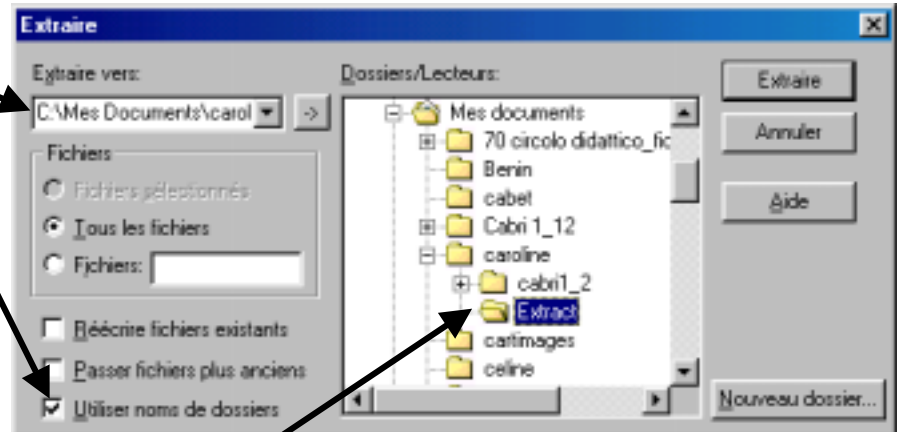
Extraire

Extraire vers:

C:\Mes Documents\carol

->

Fichiers

Fichiers sélectionnés

Tous les fichiers

Fichiers:

Réécrire fichiers existants

Passer fichiers plus anciens

Utiliser noms de dossiers

Dossiers/Lecteurs:

Mes documents

70 circolo didattico_fic

Benin

cabet

Cabri 1_12

caroline

cabri1_2

Extract

cartimages

celine

Extraire

Annuler

Aide

Nouveau dossier...